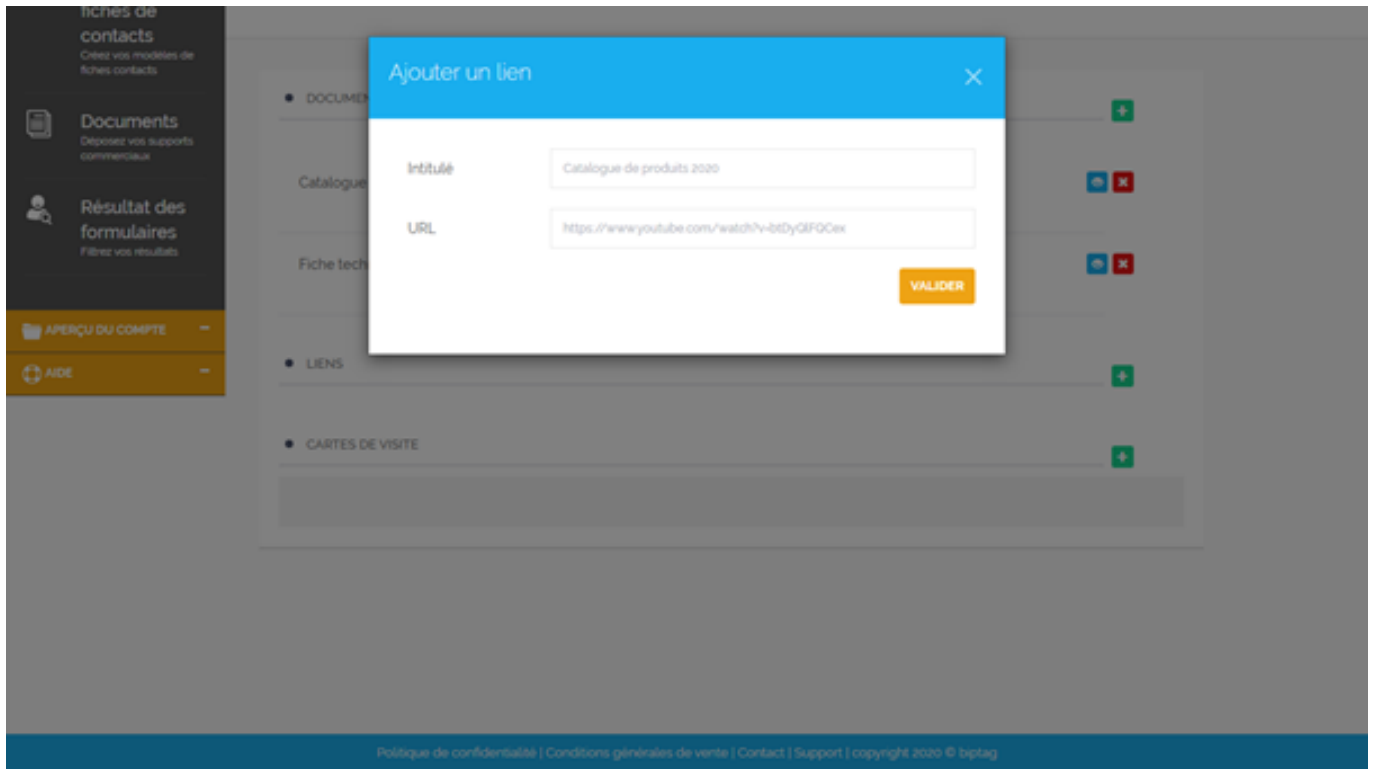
fiches de contacts
Créez vos modèles de fiches contacts

Documents
Déposez vos supports commerciaux

Résultat des formulaires
Filtrez vos résultats

APERÇU DU COMPTE

AIDE

DOCUMEN

Catalogue

Fiche tech

LIENS

CARTES DE VISITE

Ajouter un lien

Intitulé
Catalogue de produits 2020

URL
https://www.youtube.com/watch?v=btDyQIFQCex

VALIDER

Politique de confidentialité | Conditions générales de vente | Contact | Support | copyright 2020 © biptag